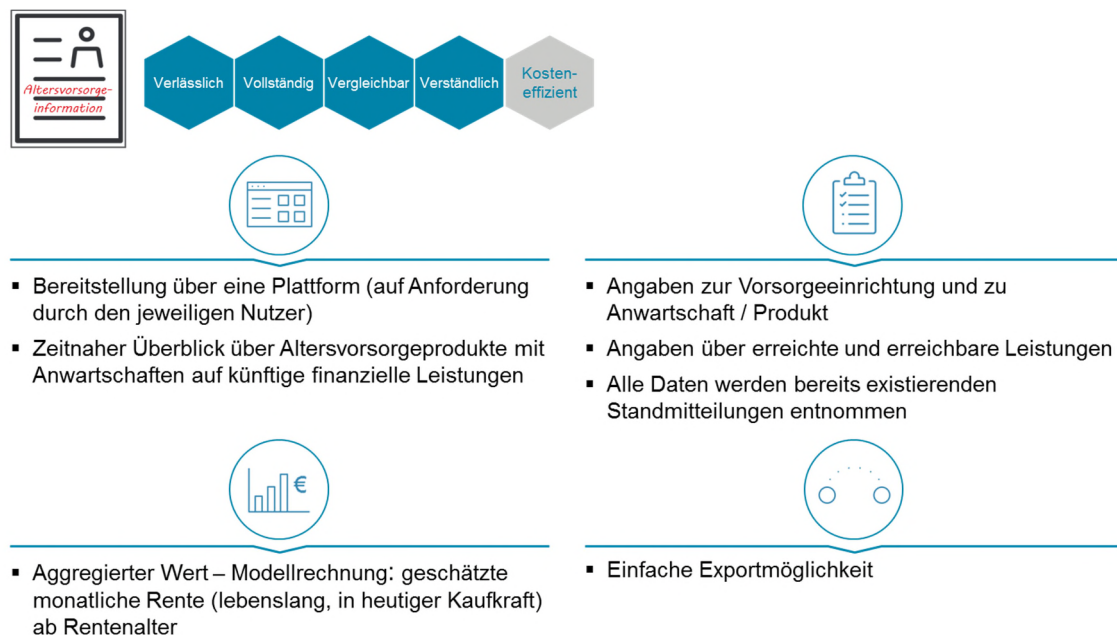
Altersvorsorge-information

Verlässlich

Vollständig

Vergleichbar

Verständlich

Kosten-effizient

▪ Bereitstellung über eine Plattform (auf Anforderung durch den jeweiligen Nutzer)

▪ Zeitnaher Überblick über Altersvorsorgeprodukte mit Anwartschaften auf künftige finanzielle Leistungen

▪ Angaben zur Vorsorgeeinrichtung und zu Anwartschaft / Produkt

▪ Angaben über erreichte und erreichbare Leistungen

▪ Alle Daten werden bereits existierenden Standmitteilungen entnommen

€

▪ Aggregierter Wert – Modellrechnung: geschätzte monatliche Rente (lebenslang, in heutiger Kaufkraft) ab Rentenalter

▪ Einfache Exportmöglichkeit